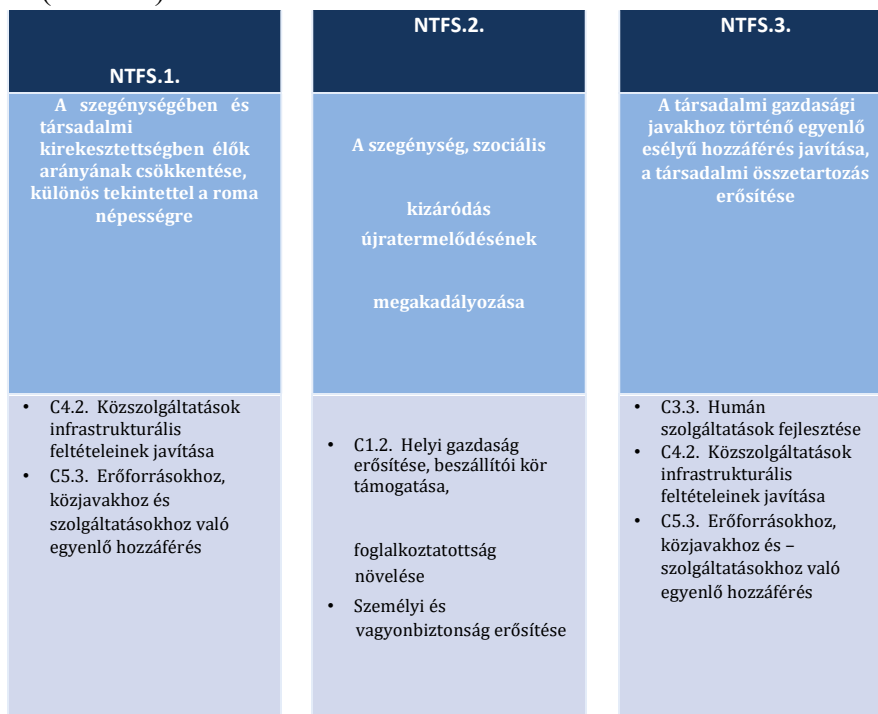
NTFS.1.

A szegénységében és társadalmi kirekesztettségben élők arányának csökkentése, különös tekintettel a roma népességre

- C4.2. Közszolgáltatások infrastrukturális feltételeinek javítása
- C5.3. Erőforrásokhoz, közjavakhoz és szolgáltatásokhoz való egyenlő hozzáférés

NTFS.2.

A szegénység, szociális

kizáródás újratermelődésének

megakadályozása

- C1.2. Helyi gazdaság erősítése, beszállítói kör támogatása,

foglalkoztatottság növelése

- Személyi és vagyonbiztonság erősítése

NTFS.3.

A társadalmi gazdasági javakhoz történő egyenlő esélyű hozzáférés javítása, a társadalmi összetartozás erősítése

- C3.3. Humán szolgáltatások fejlesztése
- C4.2. Közszolgáltatások infrastrukturális feltételeinek javítása
- C5.3. Erőforrásokhoz, közjavakhoz és – szolgáltatásokhoz való egyenlő hozzáférés